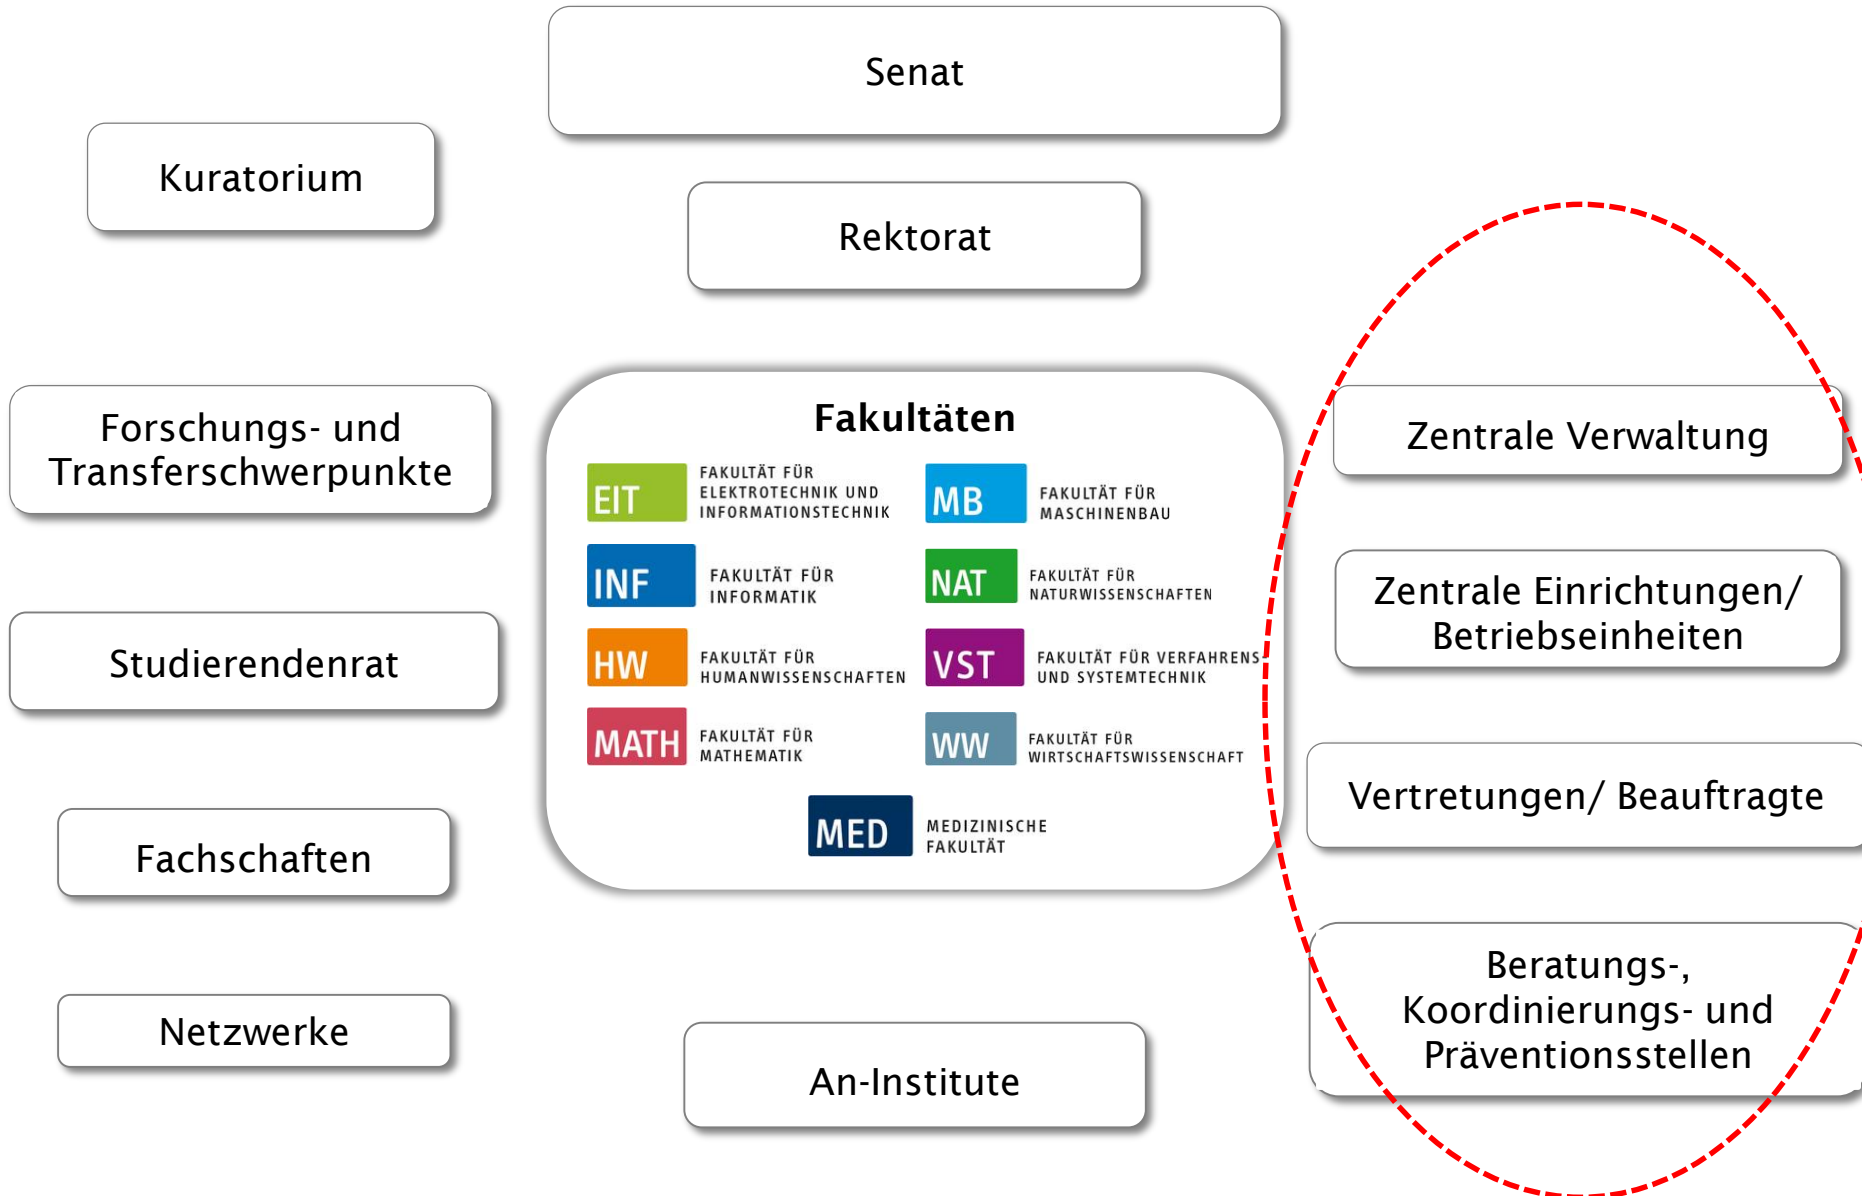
Senat

Kuratorium

Rektorat

Forschungs- und Transferschwerpunkte

Fakultäten

EIT FAKULTÄT FÜR ELEKTROTECHNIK UND INFORMATIONSTECHNIK

MB FAKULTÄT FÜR MASCHINENBAU

INF FAKULTÄT FÜR INFORMATIK

NAT FAKULTÄT FÜR NATURWISSENSCHAFTEN

HW FAKULTÄT FÜR HUMANWISSENSCHAFTEN

VST FAKULTÄT FÜR VERFAHRENS- UND SYSTEMTECHNIK

MATH FAKULTÄT FÜR MATHEMATIK

WW FAKULTÄT FÜR WIRTSCHAFTSWISSENSCHAFT

MED MEDIZINISCHE FAKULTÄT

Zentrale Verwaltung

Zentrale Einrichtungen/ Betriebseinheiten

Studierendenrat

Vertretungen/ Beauftragte

Fachschaften

Beratungs-, Koordinierungs- und Präventionsstellen

Netzwerke

An-Institute